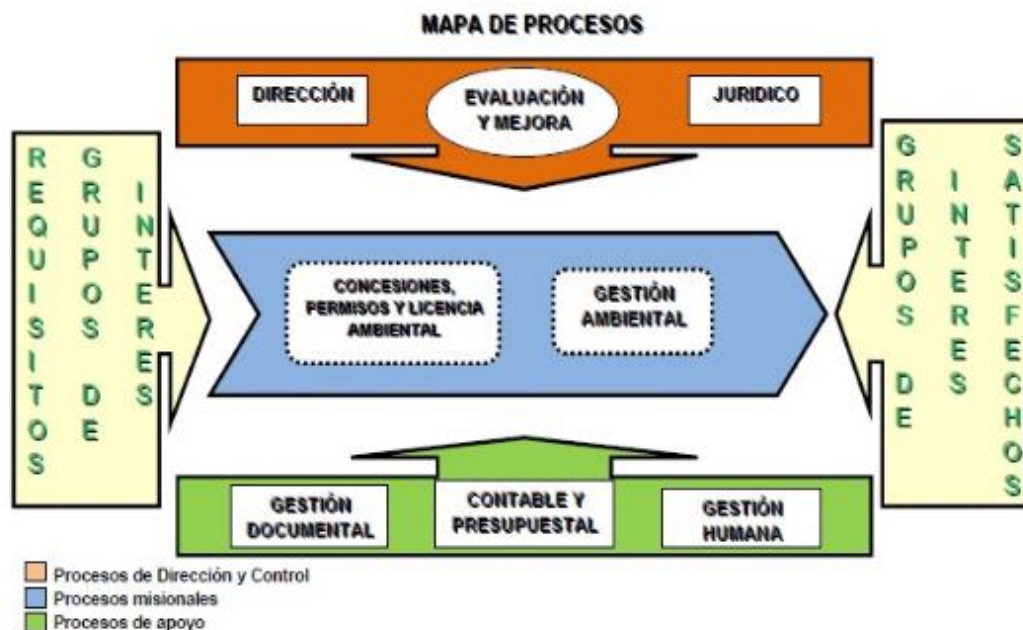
MAPA DE PROCESOS

DIRECCIÓN

EVALUACIÓN Y MEJORA

JURIDICO

REQUISITOS

GRUPOS DE INTERES

CONCESIONES, PERMISOS Y LICENCIA AMBIENTAL

GESTIÓN AMBIENTAL

GRUPOS DE INTERES

SATISFECHOS

GESTIÓN DOCUMENTAL

CONTABLE Y PRESUPUESTAL

GESTIÓN HUMANA

Procesos de Dirección y Control
Procesos misionales
Procesos de apoyo